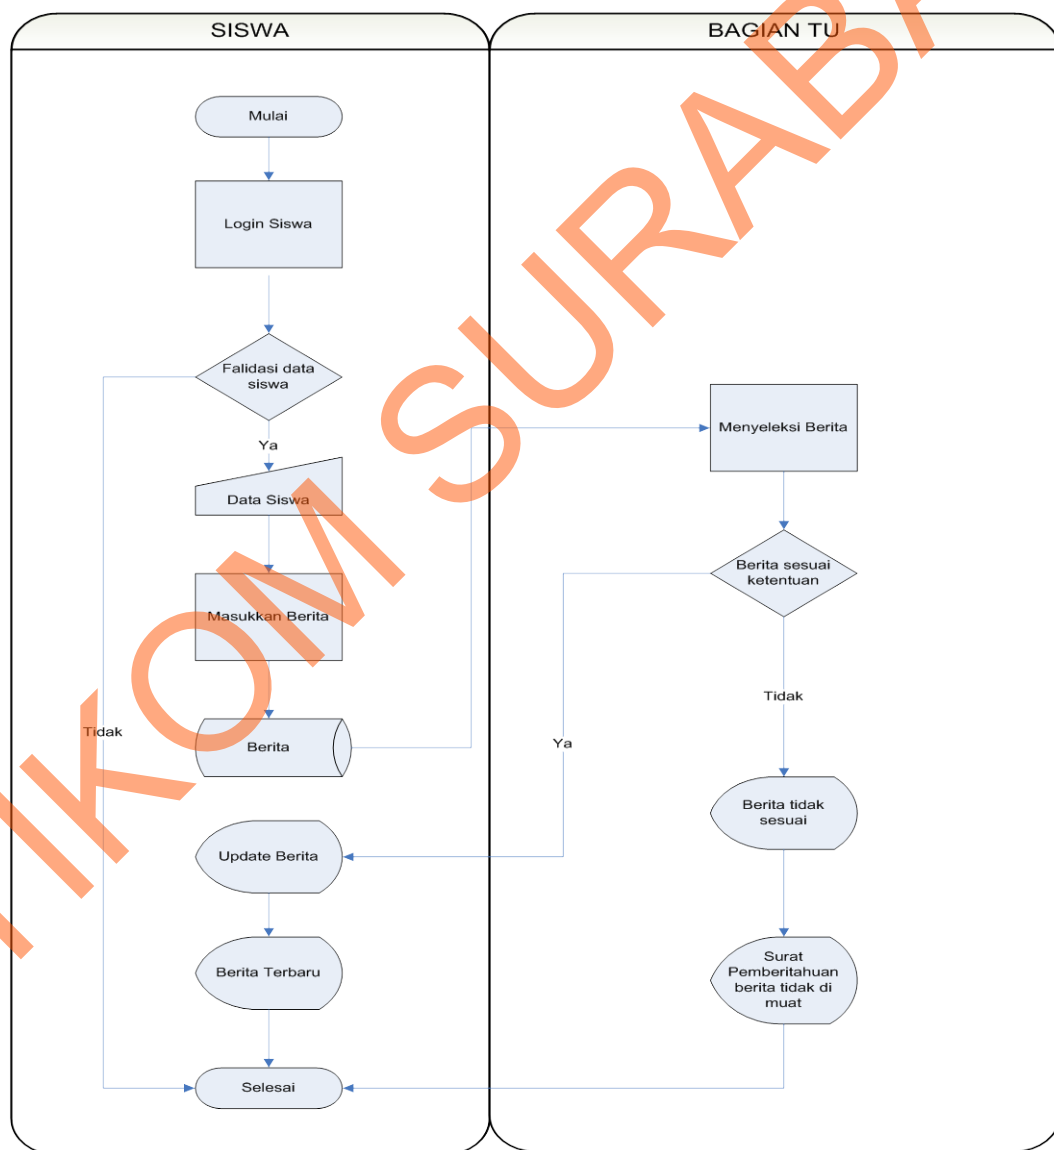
SISWA

BAGIAN TU

Mulai

Login Siswa

Falidasi data siswa

Ya

Data Siswa

Masukkan Berita

Tidak

Berita

Update Berita

Berita Terbaru

Selesai

Menyeleksi Berita

Berita sesuai ketentuan

Tidak

Ya

Berita tidak sesuai

Surat Pemberitahuan berita tidak di muat

IKOM SURAB